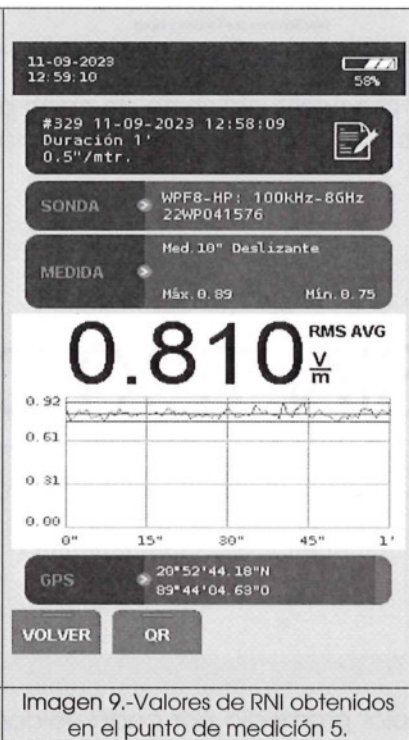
11-09-2023
12:59:10

58%

#329 11-09-2023 12:58:09
Duración 1'
0.5"/mtr.

SONDA
WPF8-HP: 100kHz-8GHz
22WP041576

MEDIDA
Med.10" Deslizante
Máx.0.89
Mín.0.75

0.810 RMS AVG $\frac{V}{m}$

0.92
0.61
0.31
0.00
0"
15"
30"
45"
1'

GPS
20°52'44.18"N
89°44'04.63"O

VOLVER
QR

Imagen 9.-Valores de RNI obtenidos en el punto de medición 5.